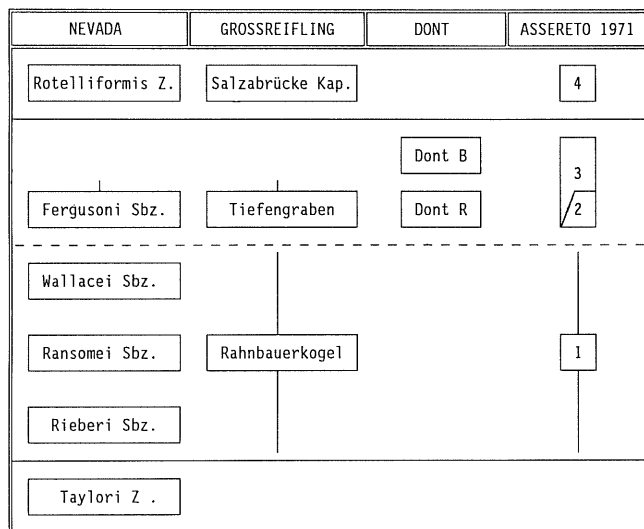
| NEVADA | GROSSREIFLING | DONT | ASSERETO 1971 |
|---|---|---|---|
| Rotelliformis Z. | Salzabrücke Kap. | | 4 |
| | | Dont B | 3 |
| Fergusoni Sbz. | Tiefengraben | Dont R | 2 |
| Wallacei Sbz. | | | |
| Ransomei Sbz. | Rahnbauerkogel | | 1 |
| Rieberi Sbz. | | | |
| Taylori Z . | | | |